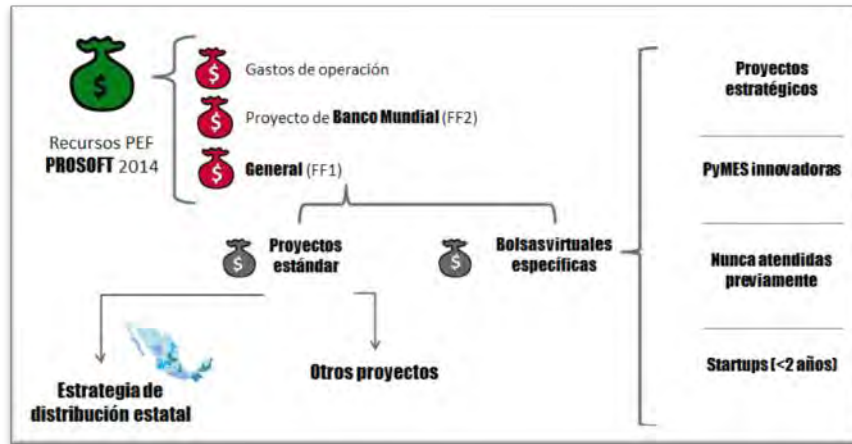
$

Recursos PEF
PROSOFT 2014

$ Gastos de operación

$ Proyecto de Banco Mundial (FF2)

$ General (FF1)

$ Proyectos estándar

$ Bolsasvirtuales específicas

Estrategia de distribución estatal

Otros proyectos

Proyectos estratégicos

PyMES innovadoras

Nunca atendidas previamente

Startups (<2 años)